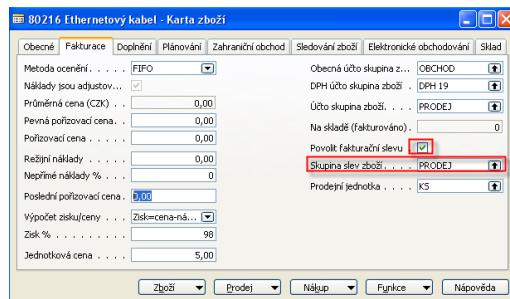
80216 Ethernetový kabel - Karta zboží

Obecné | Fakturace | Doplnění | Plánování | Zahraniční obchod | Sledování zboží | Elektronické obchodování | Sklad

Metoda ocenění. . . . . . FIFO
Náklady jsou adjustov...
Průměrná cena (CZK) . . . 0,00
Pevná pořizovací cena. . 0,00
Pořizovací cena . . . . . . 0,00
Režijní náklady . . . . . 0,00
Nepřímé náklady % . . . . 0
Poslední pořizovací cena . 0,00
Výpočet zisku/ceny . . . Zisk=cena-ná...
Zisk % . . . . . . . . . 98
Jednotková cena . . . . . 5,00

Obecná účto skupina z... OBCHOD
DPH účto skupina zboží . . DPH 19
Účto skupina zboží. . . . PRODEJ
Na skladě (fakturováno) . 0
Povolit fakturační slevu
Skupina slev zboží. . . . PRODEJ
Prodejní jednotka . . . . KS

Zboží | Prodej | Nákup | Funkce | Nápověda